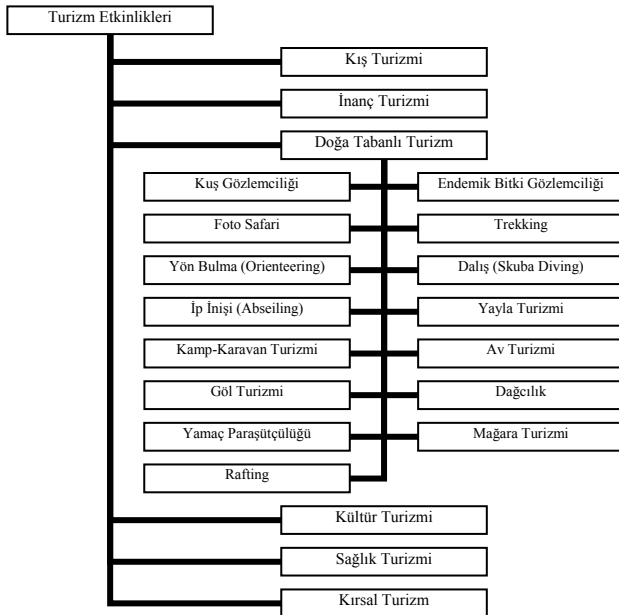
Turizm Etkinlikleri

Kış Turizmi

İnanç Turizmi

Doğa Tabanlı Turizm

Kuş Gözlemciliği

Endemik Bitki Gözlemciliği

Foto Safari

Trekking

Yön Bulma (Orienteering)

Dalış (Skuba Diving)

İp İnişi (Abseiling)

Yayla Turizmi

Kamp-Karavan Turizmi

Av Turizmi

Göl Turizmi

Dağcılık

Yamaç Paraşütçülüğü

Mağara Turizmi

Rafting

Kültür Turizmi

Sağlık Turizmi

Kırsal Turizm